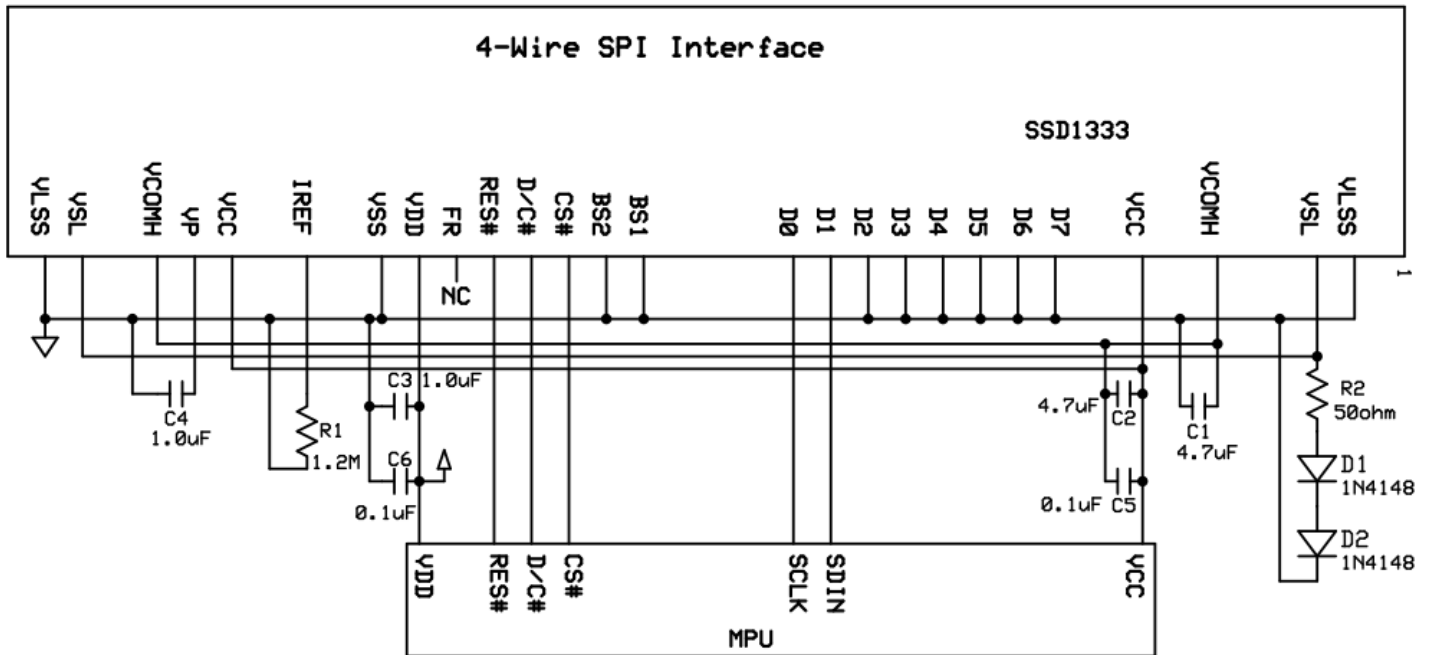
4-Wire SPI Interface

SSD1333

VLSS VSL VCOMH VP VCC IREF VSS VDD FR RES# D/C# CS# BS2 BS1 D0 D1 D2 D3 D4 D5 D6 D7 VCC VCOMH VSL VLSS

1

NC

C3 1.0uF

C4 1.0uF

R1 1.2M

C6

0.1uF

4.7uF C2

C1 4.7uF

0.1uF C5

R2 50ohm

D1 1N4148

D2 1N4148

VDD RES# D/C# CS# SCLK SDIN VCC

MPU